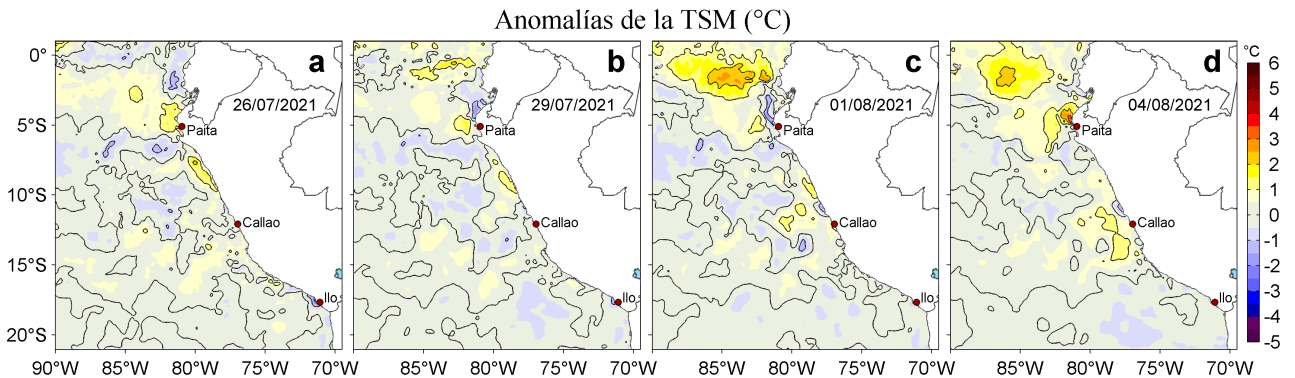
Anomalías de la TSM (°C)

0°
5°S
10°S
15°S
20°S

a
26/07/2021
Paita
Callao
Ilo

b
29/07/2021
Paita
Callao
Ilo

c
01/08/2021
Paita
Callao
Ilo

d
04/08/2021
Paita
Callao
Ilo

90°W 85°W 80°W 75°W 70°W
85°W 80°W 75°W 70°W
85°W 80°W 75°W 70°W
85°W 80°W 75°W 70°W

°C
6
5
4
3
2
1
0
-1
-2
-3
-4
-5